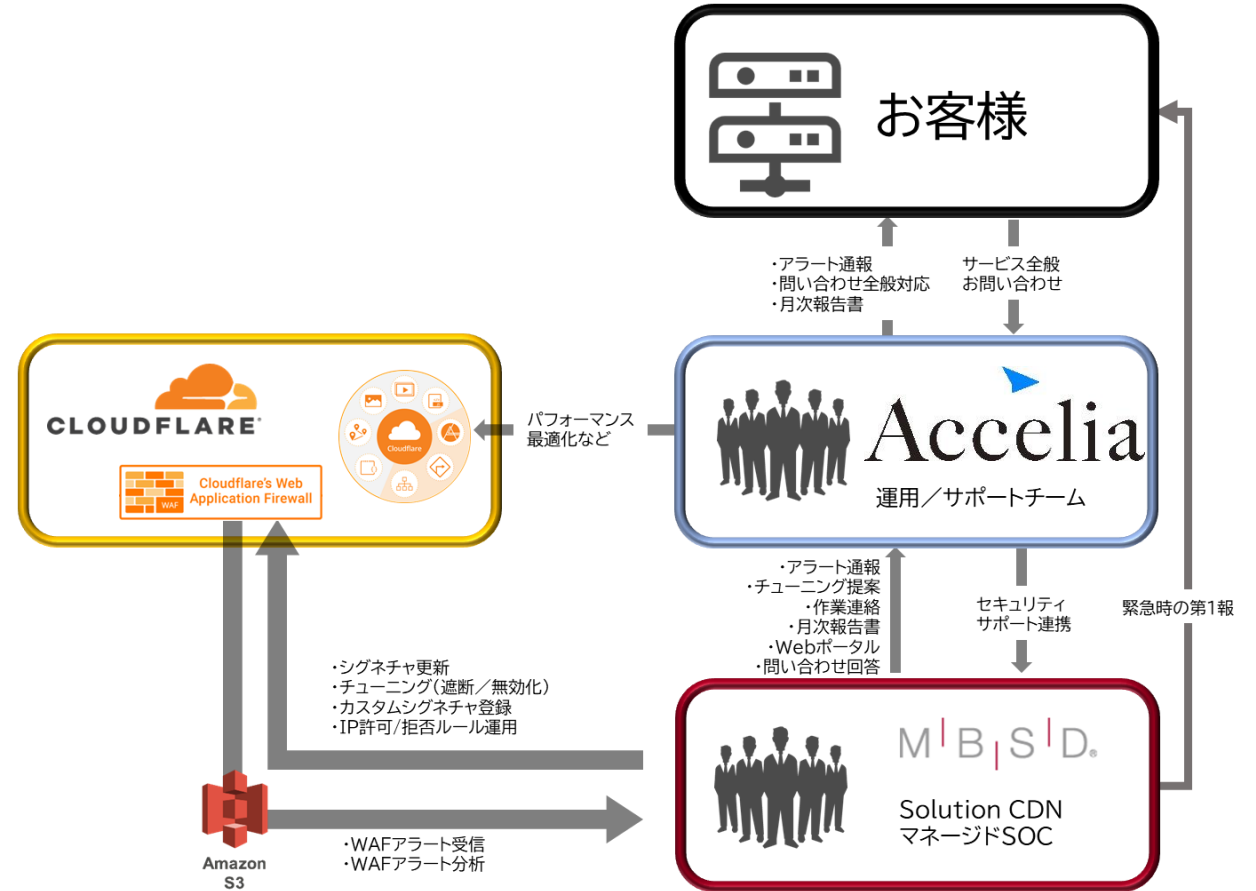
お客様

・アラート通報
・問い合わせ全般対応
・月次報告書

サービス全般
お問い合わせ

CLOUDFLARE

Cloudflare's Web Application Firewall

WAF

Cloudflare

パフォーマンス
最適化など

Accelia

運用／サポートチーム

緊急時の第1報

・アラート通報
・チューニング提案
・作業連絡
・月次報告書
・Webポータル
・問い合わせ回答

セキュリティ
サポート連携

・シグネチャ更新
・チューニング（遮断／無効化）
・カスタムシグネチャ登録
・IP許可/拒否ルール運用

M B S D

Solution CDN
マネージドSOC

Amazon S3

・WAFアラート受信
・WAFアラート分析